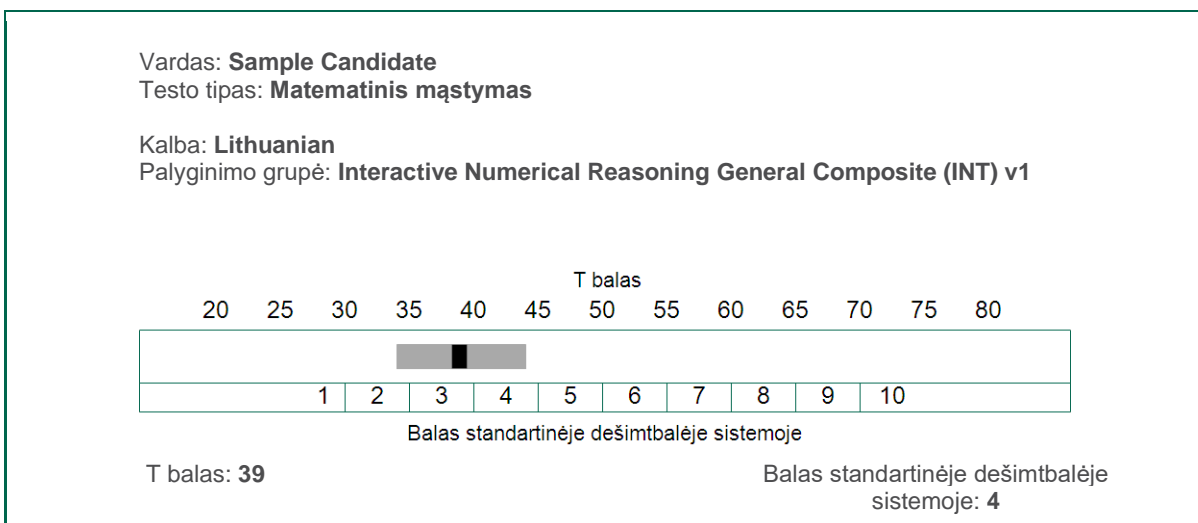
Vardas: **Sample Candidate**
Testo tipas: **Matematinis mąstymas**

Kalba: **Lithuanian**
Palyginimo grupė: **Interactive Numerical Reasoning General Composite (INT) v1**

T balas
20 25 30 35 40 45 50 55 60 65 70 75 80

| 1 | 2 | 3 | 4 | 5 | 6 | 7 | 8 | 9 | 10 |
|---|---|---|---|---|---|---|---|---|---|

Balas standartinėje dešimtbalėje sistemoje

T balas: **39**

Balas standartinėje dešimtbalėje sistemoje: **4**